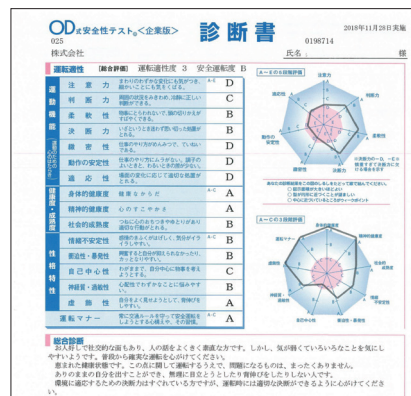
OD式安全性テスト®＜企業版＞　診断書　2018年11月28日実施

025　0198714

株式会社　氏名　様

運転適性 [総合評価] 運転適性度 3　安全運転度 B

| | | | | |
|---|---|---|---|---|
| 運動機能 | 注意力 | まわりのものすぐ注意をもに気がつき、細かいことにも気をくばる。 | A~C | D |
| | 判断力 | 周囲の状況をすばやく判断し、正しい行動ができる。 | | C |
| | 柔軟性 | 物事にこだわらず、頭の切り替えがすばやくできる。 | | B |
| | 決断力 | いざというときはすぐ思い切った判断ができる。 | | B |
| | 緻密性 | 仕事の中で何かがおみのがして、ていねいである。 | | D |
| | 動作の安定性 | 仕事の中で何かにムラがない、誤作動がなく、わるいときも落ちついている。 | | D |
| | 適応性 | 環境の変化に応じて適切な判断ができる。 | | D |
| 健康度・成熟度 | 身体的健康度 | 健康なからだ | A~C | A |
| | 精神的健康度 | 心のすこやかさ | | A |
| | 社会的成熟度 | つねに心のおちつきや他をおもいやる適切な行動がとれる。 | | B |
| 性格特性 | 情緒不安定性 | 感情のあらいがはげしく、気分がイライラしやすい。 | A~C | B |
| | 衝動性・暴発性 | 興奮すると自分が抑えられなかったり、カッとしやすい。 | | B |
| | 自己中心性 | わがままで、自分中心に物事を考えようとする。 | | C |
| | 神経質・過敏性 | 心配性でささいなことに悩みやすい。 | | B |
| | 虚飾性 | 自分を大きく見せようとして、虚勢をはりやすい。 | | A |
| | 運転マナー | 常に交通ルールを守って安全運転をしようとする心構えや、その習慣。 | A~C | A |

A~Dの8種類評価

注意力　判断力　柔軟性　決断力　緻密性　動作の安定性　適応性

A~Cの8項目評価

運転マナー　身体的健康度　精神的健康度　社会的成熟度　情緒不安定性　衝動性・暴発性　自己中心性　神経質・過敏性　虚飾性

総合診断
お人柄して社交的な面もあり、人の話をよく素直な方です。しかし、気が弱くていろいろなことを気にしやすいようです。普段から確実な運転を心がけてください。
恵まれた健康状態です。この点に関して運転をするうえで、問題になるものは、まったくありません。
ありのままの自分を出すことができ、無理に自分をよくしようとしたり背伸びをしたりしない人です。
環境に適応するための決断力はすぐれている方ですが、運転時には適切な決断ができるように心がけてください。